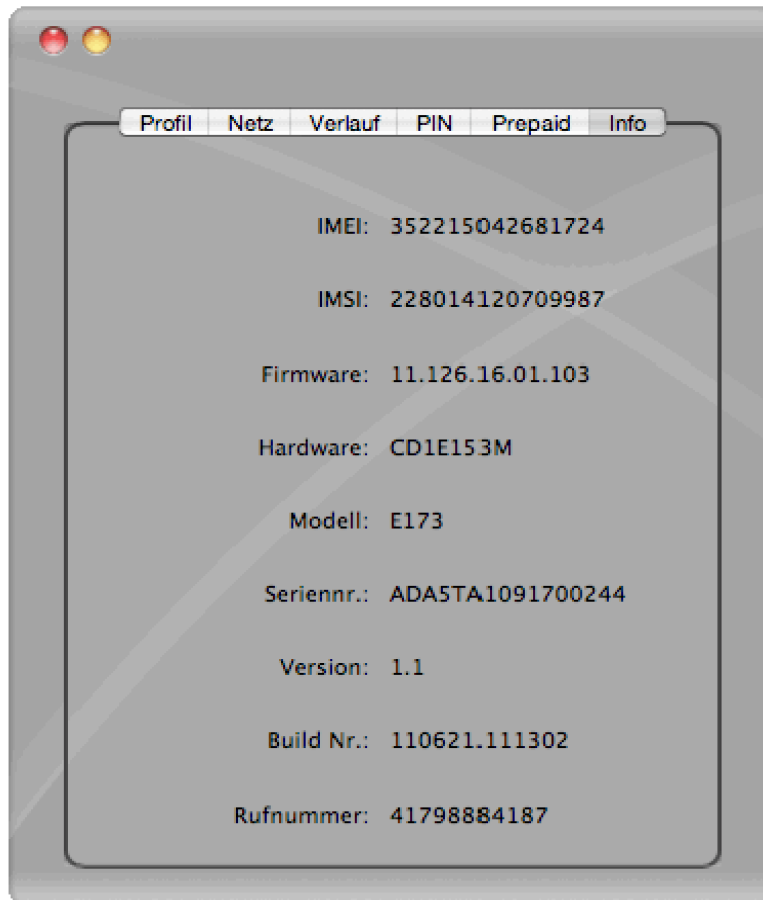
Profil | Netz | Verlauf | PIN | Prepaid | Info

IMEI: 352215042681724

IMSI: 228014120709987

Firmware: 11.126.16.01.103

Hardware: CD1E153M

Modell: E173

Seriennr.: ADA5TA1091700244

Version: 1.1

Build Nr.: 110621.111302

Rufnummer: 41798884187